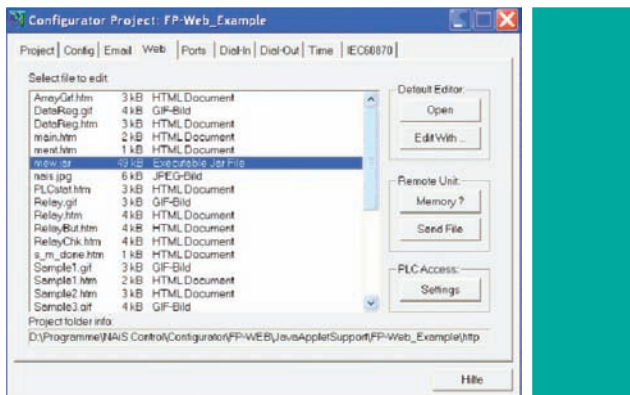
Configurator Project: FP-Web_Example

Project | Config | Email | Web | Ports | Dial-In | Dial-Out | Time | IEC60870

Select file to edit:

| | | |
|---|---|---|
| ArrayGif.htm | 3 kB | HTML Document |
| DataReg.gif | 4 kB | GIF-Bild |
| DataReg.htm | 3 kB | HTML Document |
| main.htm | 2 kB | HTML Document |
| ment.htm | 1 kB | HTML Document |
| mew.jar | 49 kB | Executable Jar File |
| nais.jpg | 6 kB | JPEG-Bild |
| PLCstat.htm | 3 kB | HTML Document |
| Relay.gif | 3 kB | GIF-Bild |
| Relay.htm | 4 kB | HTML Document |
| RelayBut.htm | 4 kB | HTML Document |
| RelayChk.htm | 4 kB | HTML Document |
| s_m_done.htm | 1 kB | HTML Document |
| Sample1.gif | 3 kB | GIF-Bild |
| Sample1.htm | 2 kB | HTML Document |
| Sample2.htm | 3 kB | HTML Document |
| Sample3.gif | 4 kB | GIF-Bild |

Default Editor:
Open
Edit With ...

Remote Unit:
Memory ?
Send File

PLC Access:
Settings

Project folder info:
D:\Programme\NAIS Control\Configurator\FP-WEB\JavaAppletSupport\FP-Web_Example\http

Hilfe